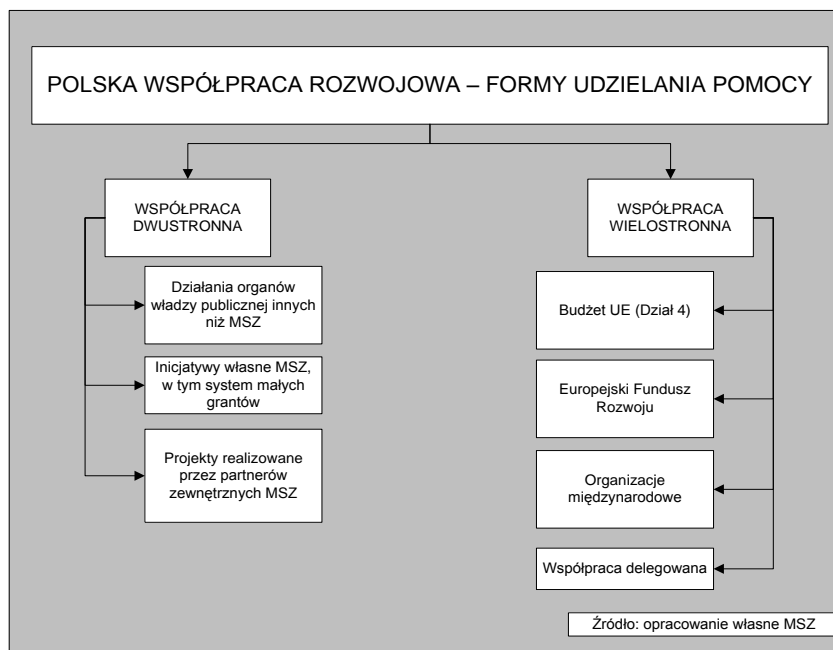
POLSKA WSPÓŁPRACA ROZWOJOWA – FORMY UDZIELANIA POMOCY

WSPÓŁPRACA DWUSTRONNA

Działania organów władzy publicznej innych niż MSZ

Inicjatywy własne MSZ, w tym system małych grantów

Projekty realizowane przez partnerów zewnętrznych MSZ

WSPÓŁPRACA WIELOSTRONNA

Budżet UE (Dział 4)

Europejski Fundusz Rozwoju

Organizacje międzynarodowe

Współpraca delegowana

Źródło: opracowanie własne MSZ